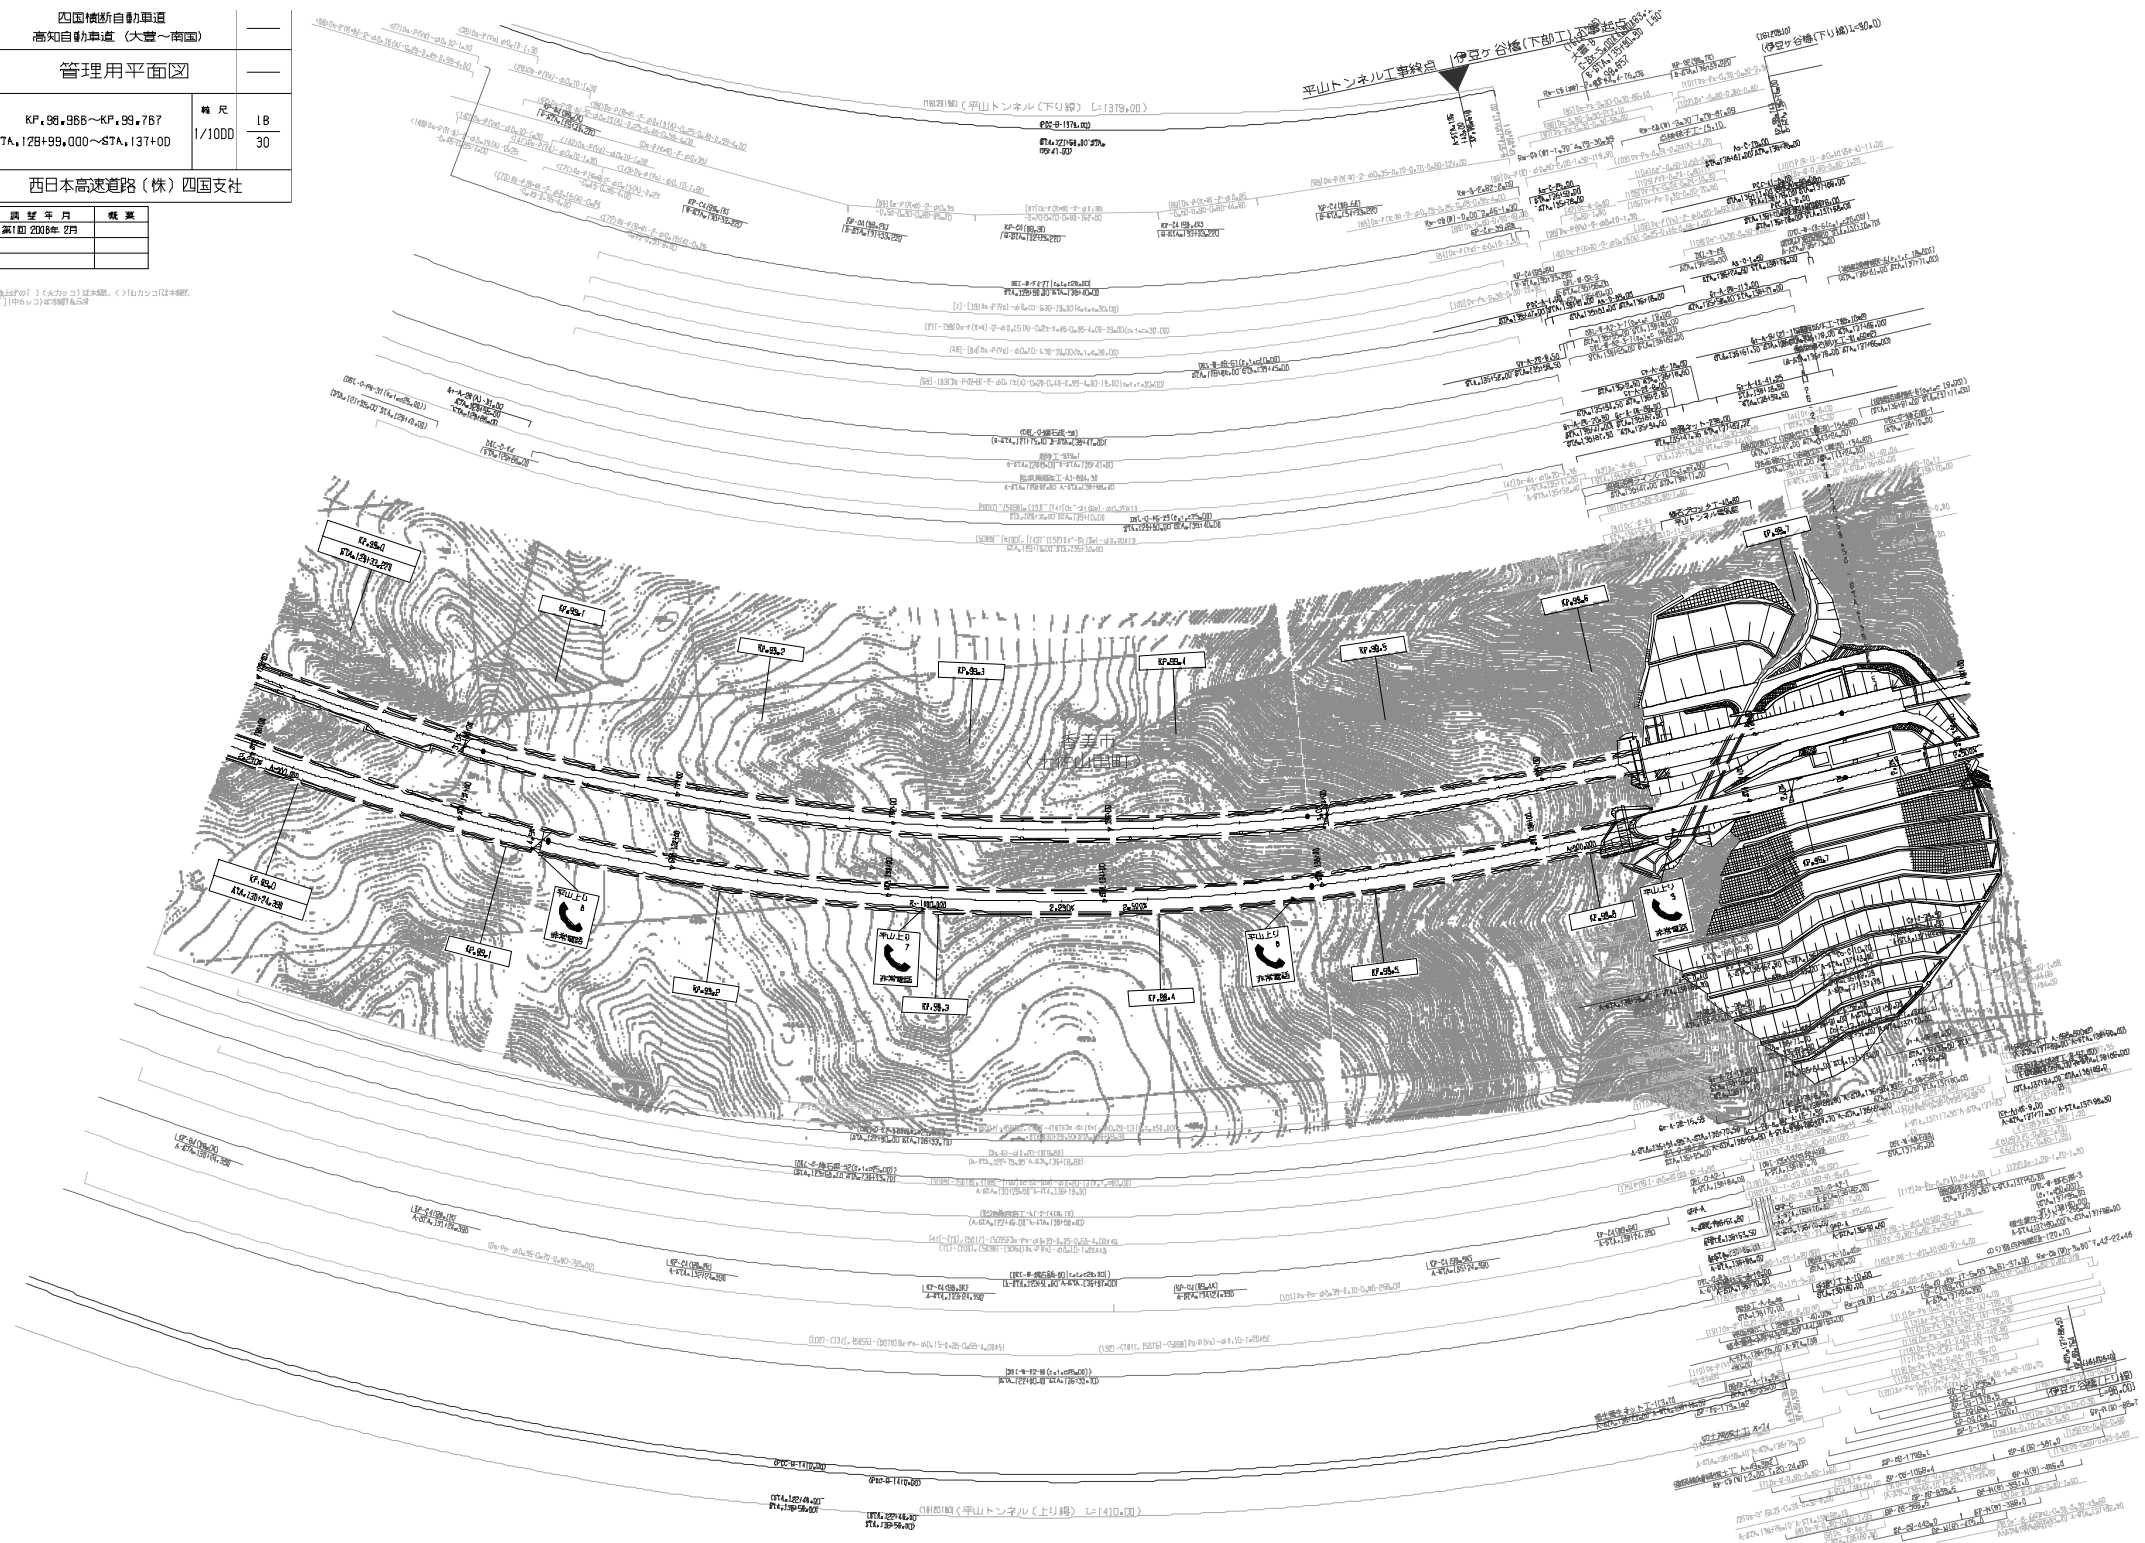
四国横断自動車道
高知自動車道（大豊～南国）

管理用平面図

KP.98.966～KP.99.767
STA.128+99.000～STA.137+00

縮尺
1/1000

18
30

西日本高速道路（株）四国支社

| 調整年月 | 概要 |
|---|---|
| 第1回 2006年 2月 | |
| | |
| | |

(161)B(98)〈平山トンネル（下り線） L=1379.00〉

平山トンネル工事終点

伊豆ヶ谷橋(下部工)工事起点

(162)B(10)(伊豆ヶ谷橋(下り線) L=90.0)

KP.99.0
STA.129+33.278

KP.99.1

KP.99.2

KP.99.3

KP.99.4

KP.99.5

KP.99.6

KP.99.7

香美市
（土佐山田町）

KP.99.0
STA.128+24.338

KP.99.1

KP.99.2

KP.99.3

KP.99.4

KP.99.5

KP.99.6

KP.99.7

平山上り
6
非常電話

平山上り
7
非常電話

平山上り
8
非常電話

平山上り
9
非常電話

平山トンネル坑口

(161)B(80)〈平山トンネル（上り線） L=1410.00〉

伊豆ヶ谷橋